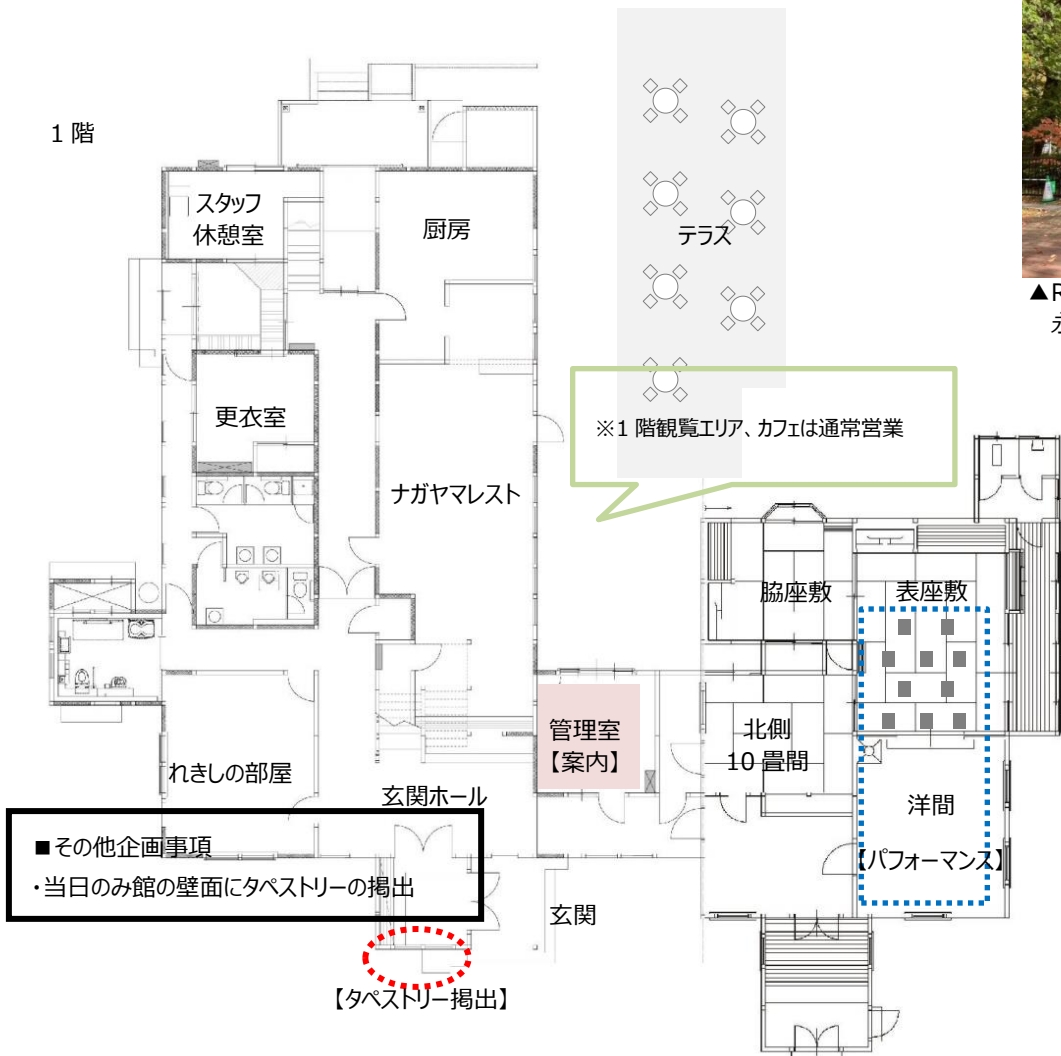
1 階

スタッフ休憩室

厨房

テラス

更衣室

※1 階観覧エリア、カフェは通常営業

ナガヤマレスト

脇座敷

表座敷

管理室
【案内】

北側
10 畳間

れきしの部屋

玄関ホール

洋間

【パフォーマンス】

■その他企画事項
・当日のみ館の壁面にタペストリーの掲出

玄関

【タペストリー掲出】

▲R
ボ